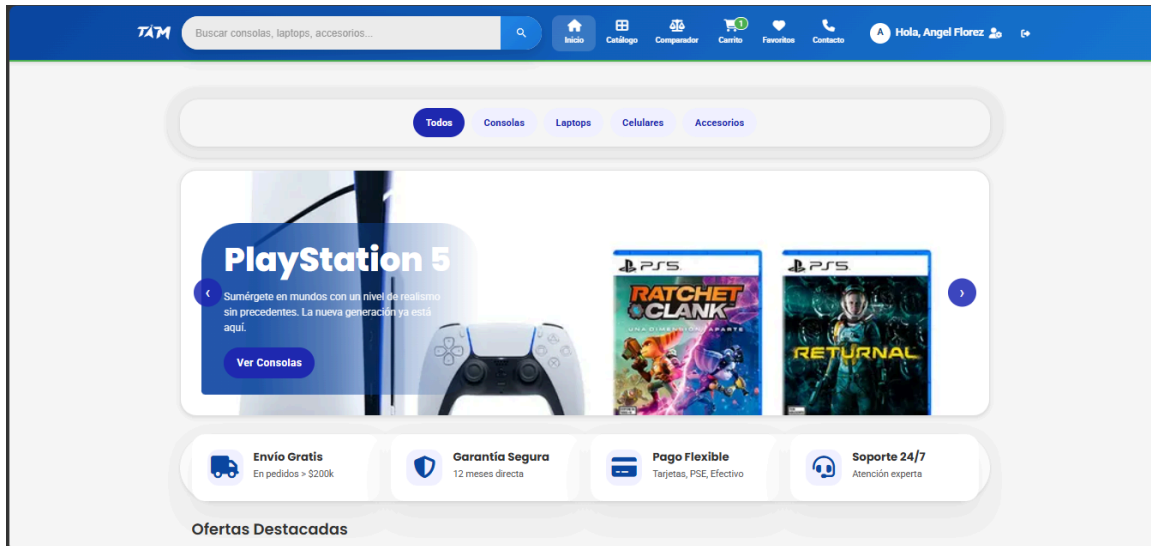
TAM

Buscar consolas, laptops, accesorios...

Inicio
Catálogo
Comparador
1
Carrito
Favoritos
Contacto
A Hola, Angel Florez

Todos
Consolas
Laptops
Celulares
Accesorios

PlayStation 5

Sumérgete en mundos con un nivel de realismo sin precedentes. La nueva generación ya está aquí.

Ver Consolas

PS5
RATCHET & CLANK
UNA DIMENSIÓN APARTE

PS5
RETURNAL

Envío Gratis
En pedidos > $200k

Garantía Segura
12 meses directa

Pago Flexible
Tarjetas, PSE, Efectivo

Soporte 24/7
Atención experta

Ofertas Destacadas